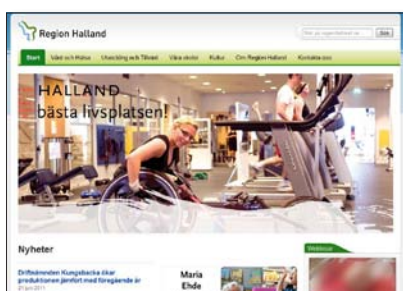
Region Halland

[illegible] Sök

Start Vård och Hälsa Utveckling och Tillväxt Våra skolor Kultur Om Region Halland Kontakta oss

HALLAND bästa livsplatsen!

Nyheter

Driftnämnden Kungsbacka ökar produktionen jämfört med föregående år

21 juni 2011

Maria Ehde

Webbtour